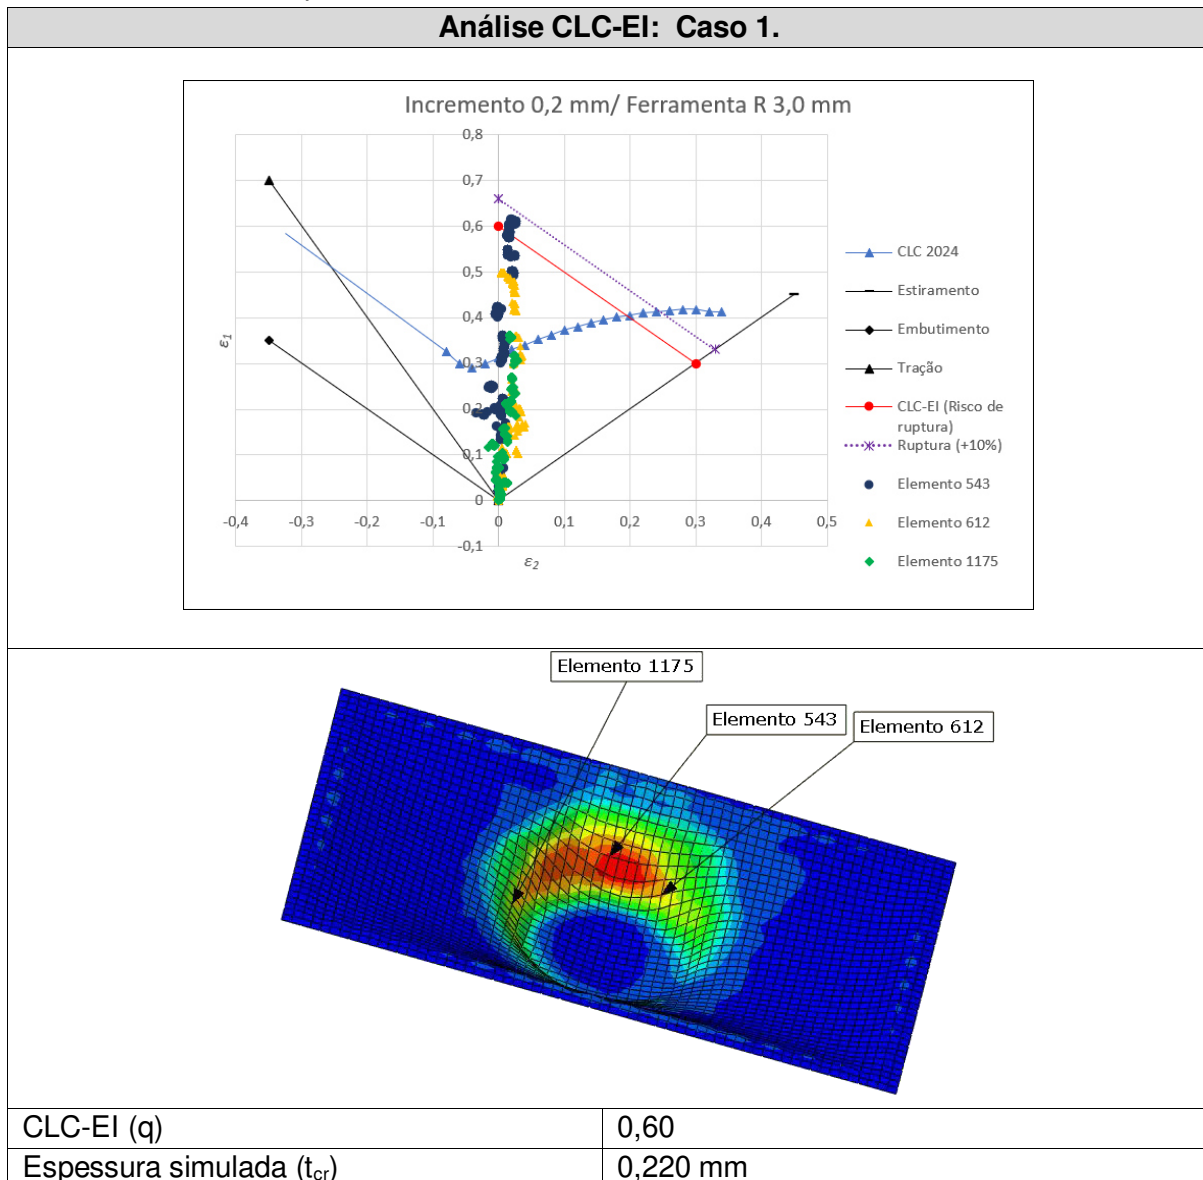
Análise CLC-EI: Caso 1.

Incremento 0,2 mm/ Ferramenta R 3,0 mm

0,8
0,7
0,6
0,5
0,4
0,3
0,2
0,1
0
-0,1

-0,4 -0,3 -0,2 -0,1 0 0,1 0,2 0,3 0,4 0,5

$\varepsilon_1$

$\varepsilon_2$

CLC 2024
Estiramento
Embutimento
Tração
CLC-EI (Risco de ruptura)
Ruptura (+10%)
Elemento 543
Elemento 612
Elemento 1175

Elemento 1175
Elemento 543
Elemento 612

| CLC-EI (q) | 0,60 |
|---|---|
| Espessura simulada ($t_{cr}$) | 0,220 mm |